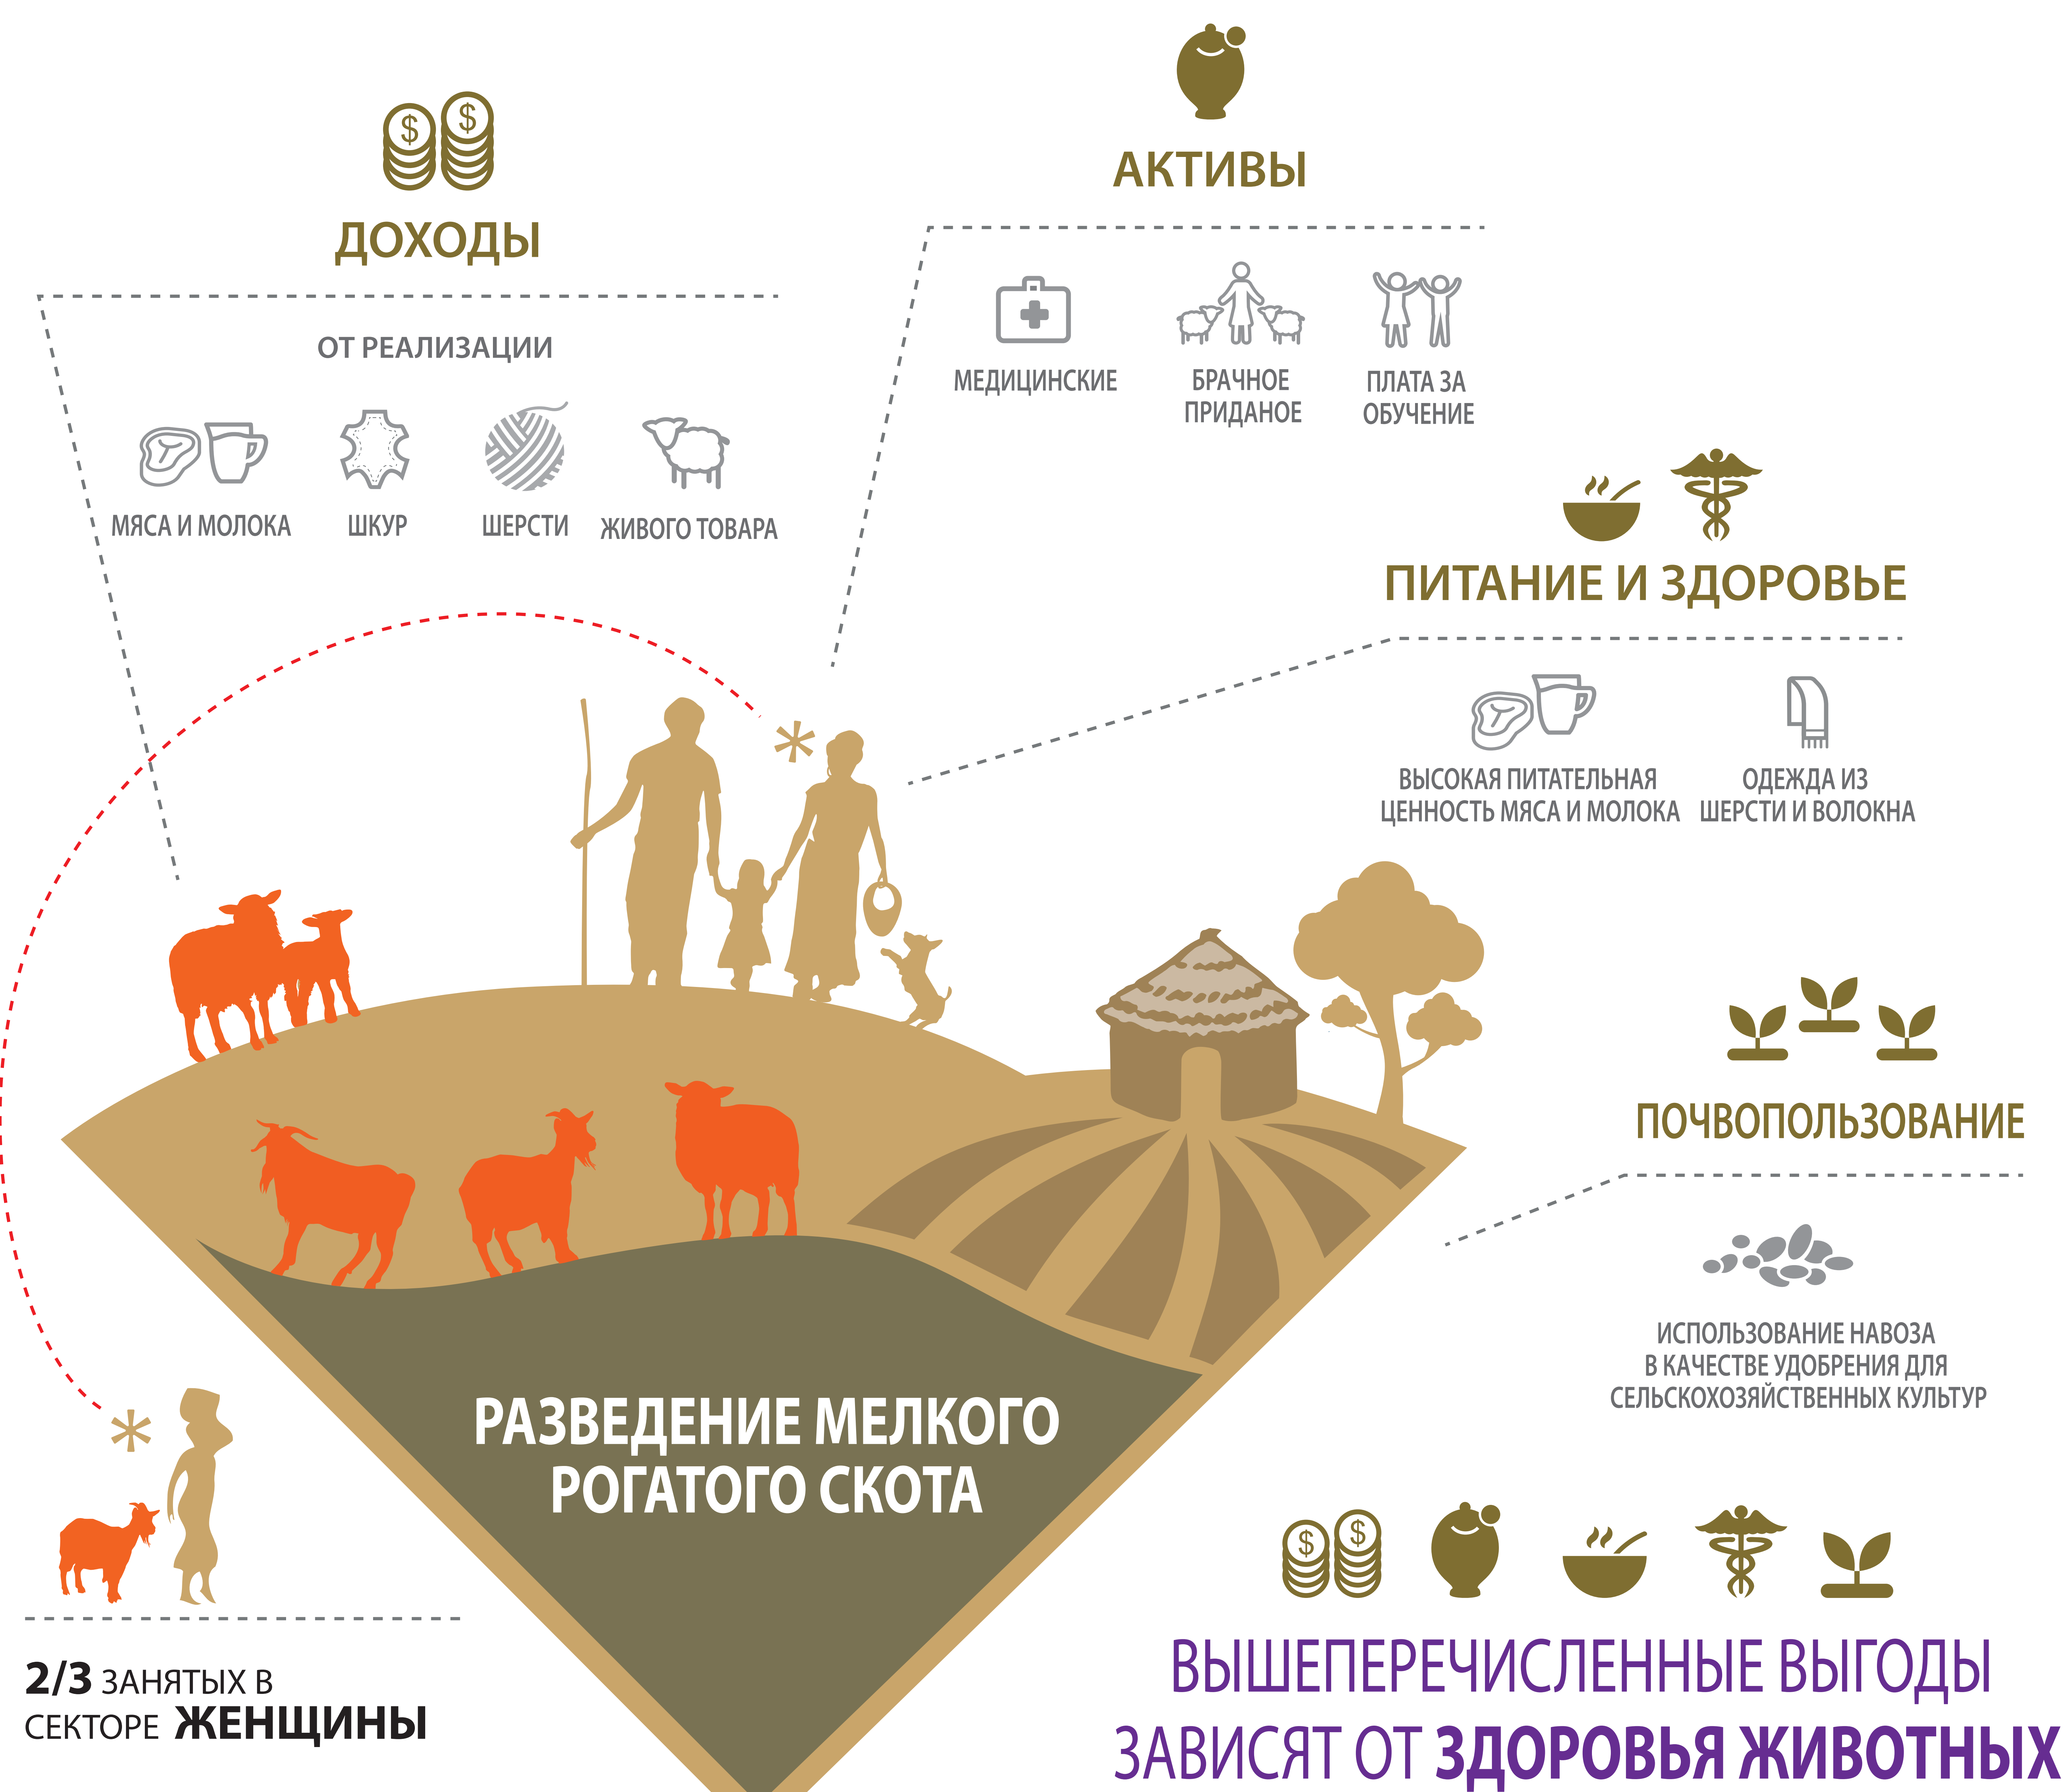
ДОХОДЫ

ОТ РЕАЛИЗАЦИИ

МЯСА И МОЛОКА

ШКУР

ШЕРСТИ

ЖИВОГО ТОВАРА

АКТИВЫ

МЕДИЦИНСКИЕ

БРАЧНОЕ ПРИДАНОЕ

ПЛАТА ЗА ОБУЧЕНИЕ

ПИТАНИЕ И ЗДОРОВЬЕ

ВЫСОКАЯ ПИТАТЕЛЬНАЯ ЦЕННОСТЬ МЯСА И МОЛОКА

ОДЕЖДА ИЗ ШЕРСТИ И ВОЛОКНА

ПОЧВОПОЛЬЗОВАНИЕ

ИСПОЛЬЗОВАНИЕ НАВОЗА В КАЧЕСТВЕ УДОБРЕНИЯ ДЛЯ СЕЛЬСКОХОЗЯЙСТВЕННЫХ КУЛЬТУР

РАЗВЕДЕНИЕ МЕЛКОГО РОГАТОГО СКОТА

2/3 ЗАНЯТЫХ В СЕКТОРЕ ЖЕНЩИНЫ

ВЫШЕПЕРЕЧИСЛЕННЫЕ ВЫГОДЫ ЗАВИСЯТ ОТ ЗДОРОВЬЯ ЖИВОТНЫХ